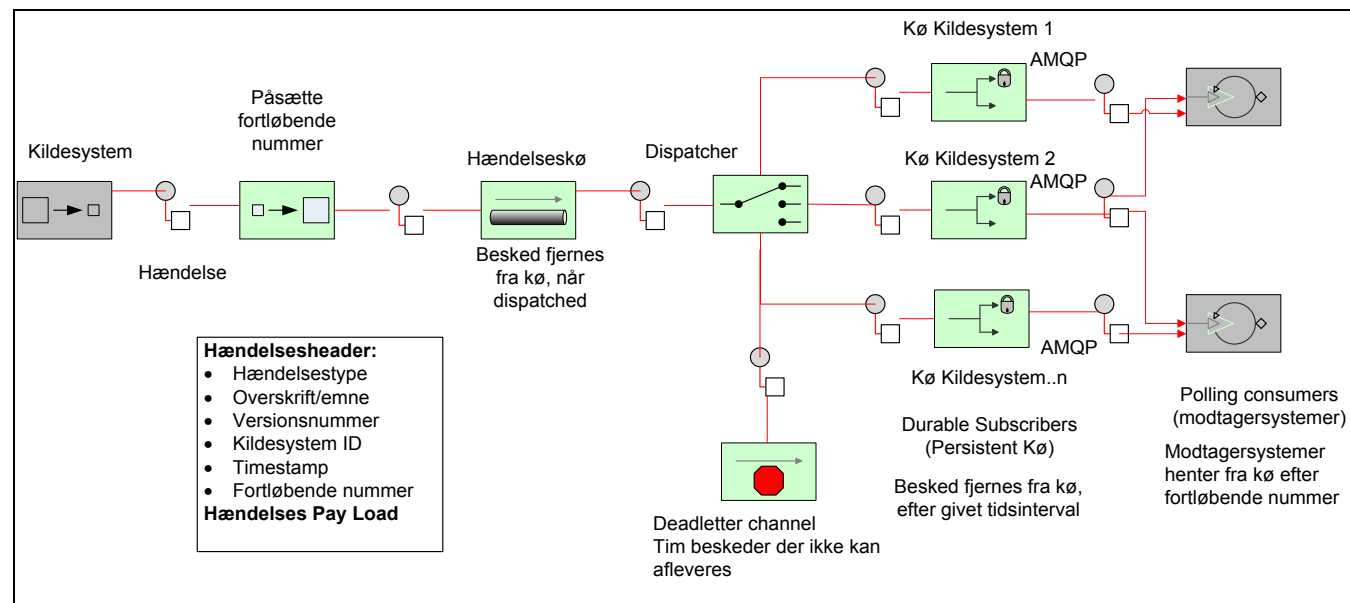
Kø Kildesystem 1

AMQP

Påsætte fortløbende nummer

Kildesystem

Hændelseskø

Dispatcher

Kø Kildesystem 2

AMQP

Hændelse

Besked fjernes fra kø, når dispatched

AMQP

Hændelsesheader:
- Hændelsestype
- Overskrift/emne
- Versionsnummer
- Kildesystem ID
- Timestamp
- Fortløbende nummer

Hændelses Pay Load

Kø Kildesystem..n

Polling consumers (modtagersystemer)

Durable Subscribers (Persistent Kø)

Modtagersystemer henter fra kø efter fortløbende nummer

Besked fjernes fra kø, efter givet tidsinterval

Deadletter channel
Tim beskeder der ikke kan afleveres